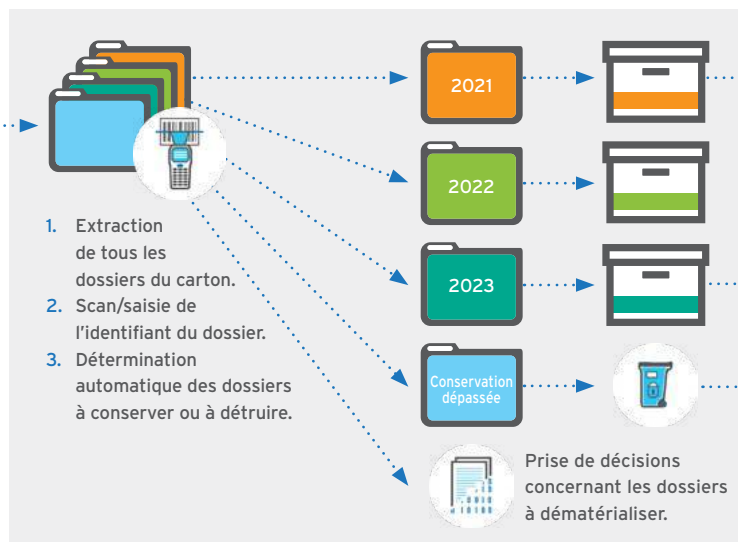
2021

2022

2023

Conservation dépassée

1. Extraction de tous les dossiers du carton.
2. Scan/saisie de l'identifiant du dossier.
3. Détermination automatique des dossiers à conserver ou à détruire.

Prise de décisions concernant les dossiers à dématérialiser.